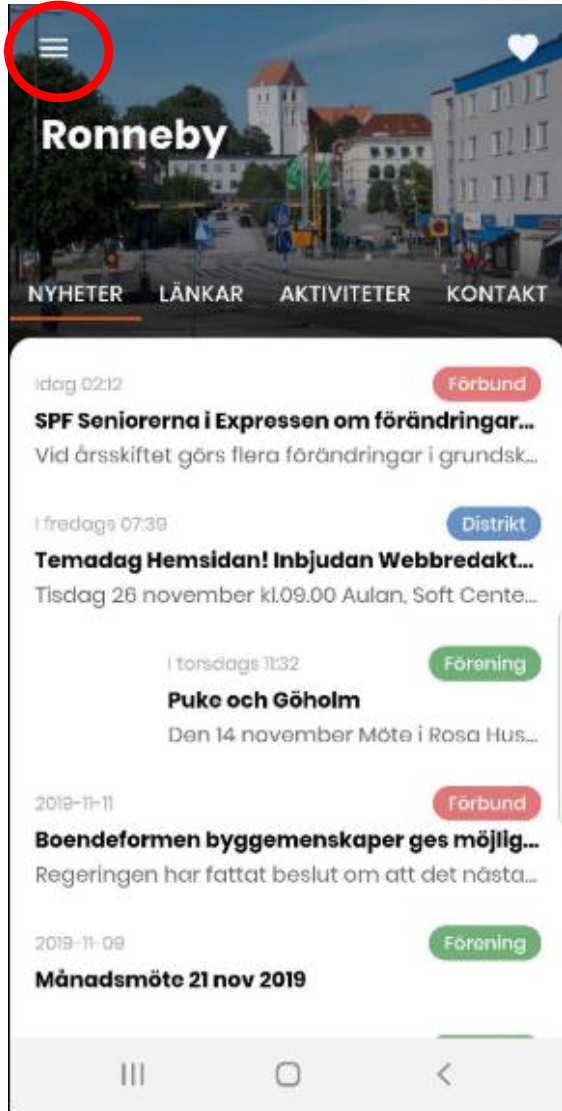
Ronneby

NYHETER LÄNKAR AKTIVITETER KONTAKT

Idag 02:12
Förbund
SPF Seniorerna i Expressen om förändringar...
Vid årsskiftet görs flera förändringar i grundsk...

I fredags 07:39
Distrikt
Temadag Hemsidan! Inbjudan Webbredakt...
Tisdag 26 november kl.09.00 Aulan, Soft Cente...

I torsdags 11:32
Förening
Puke och Göholm
Den 14 november Möte i Rosa Hus...

2019-11-11
Förbund
Boendeformen byggemenskaper ges möjlig...
Regeringen har fattat beslut om att det nästa...

2019-11-09
Förening
Månadsmöte 21 nov 2019